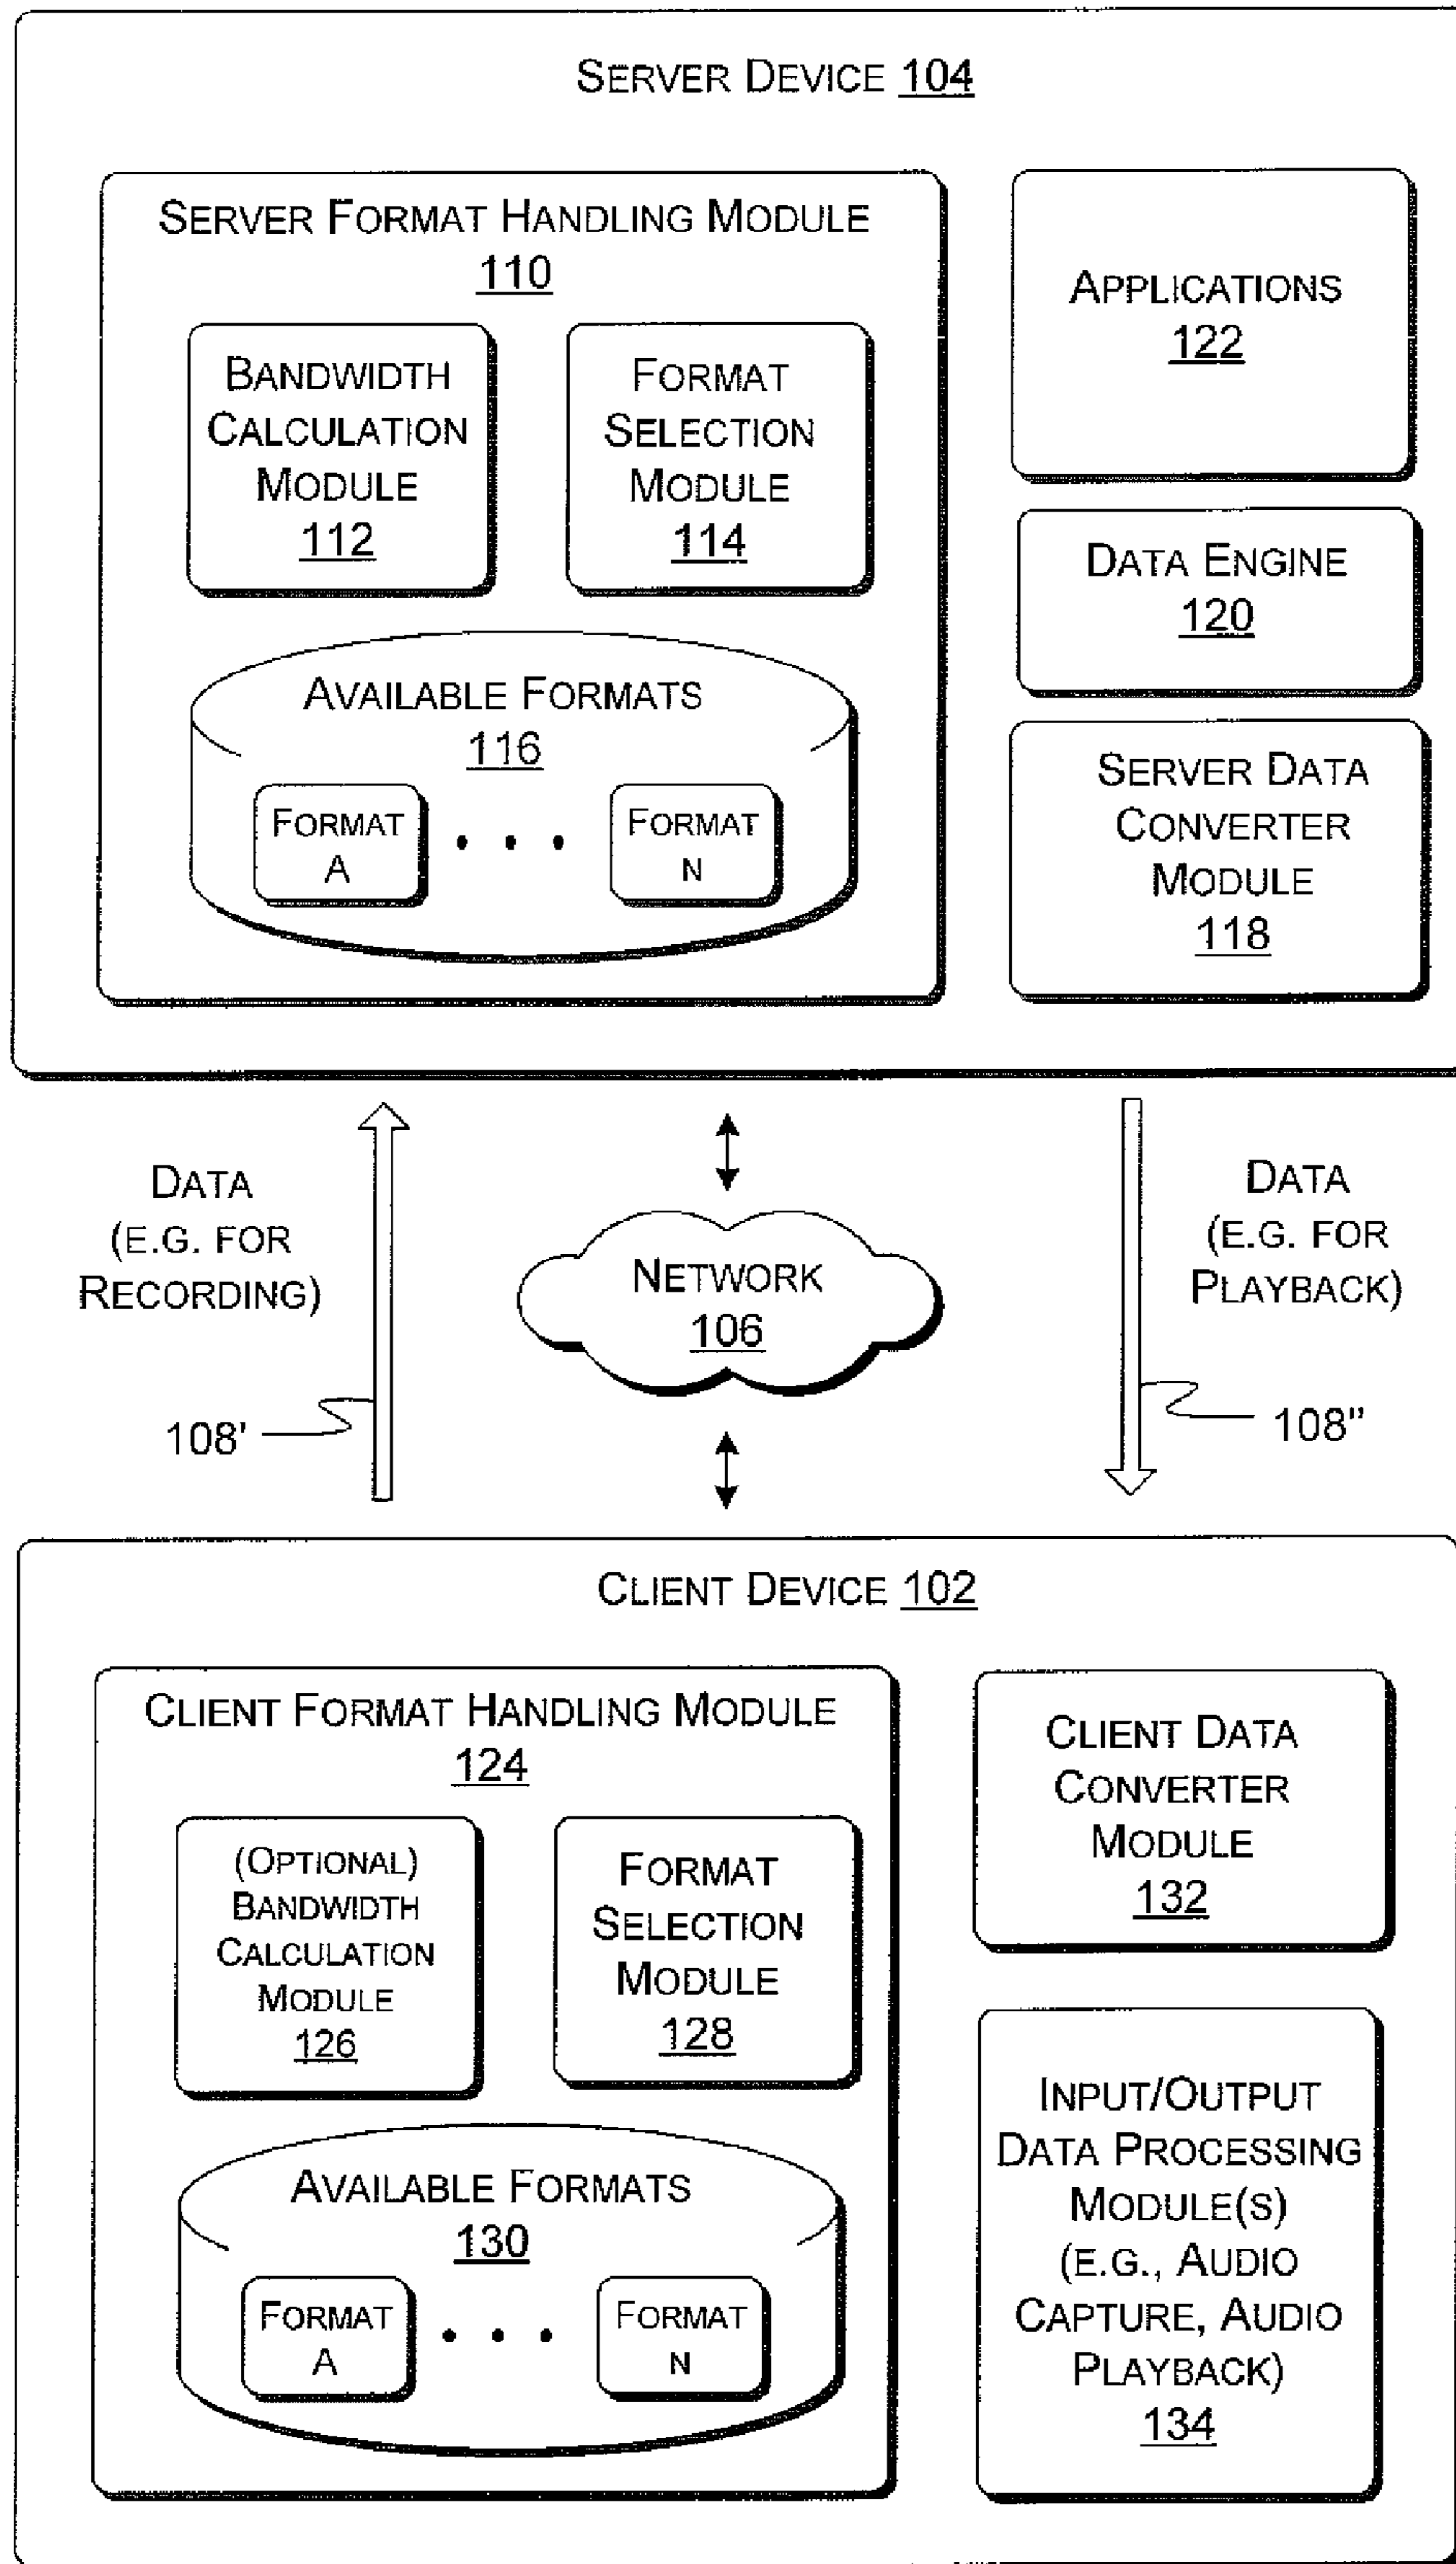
SERVER DEVICE 104

SERVER FORMAT HANDLING MODULE 110

BANDWIDTH CALCULATION MODULE 112

FORMAT SELECTION MODULE 114

AVAILABLE FORMATS 116

FORMAT A

• • •

FORMAT N

APPLICATIONS 122

DATA ENGINE 120

SERVER DATA CONVERTER MODULE 118

DATA (E.G. FOR RECORDING)

108'

NETWORK 106

DATA (E.G. FOR PLAYBACK)

108"

CLIENT DEVICE 102

CLIENT FORMAT HANDLING MODULE 124

(OPTIONAL) BANDWIDTH CALCULATION MODULE 126

FORMAT SELECTION MODULE 128

AVAILABLE FORMATS 130

FORMAT A

• • •

FORMAT N

CLIENT DATA CONVERTER MODULE 132

INPUT/OUTPUT DATA PROCESSING MODULE(S) (E.G., AUDIO CAPTURE, AUDIO PLAYBACK) 134